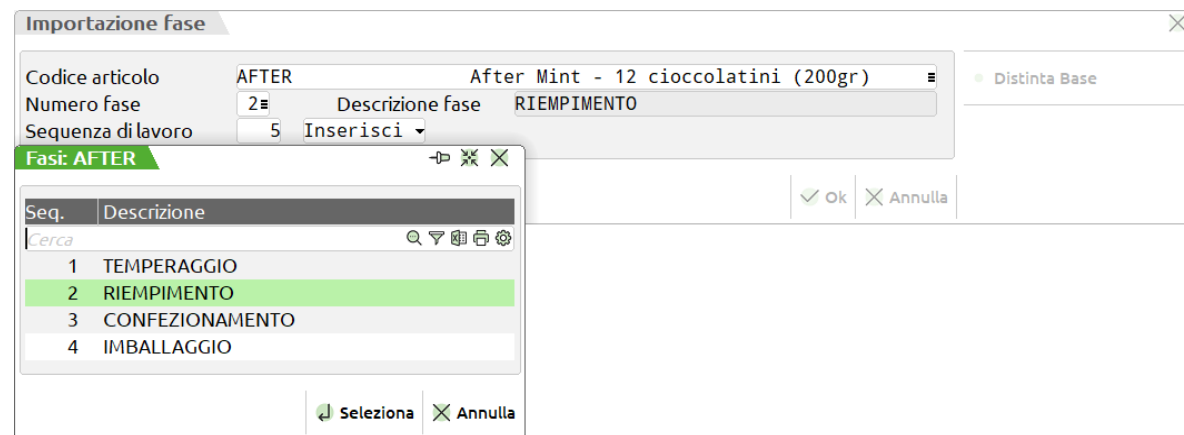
Importazione fase

Codice articolo AFTER After Mint - 12 cioccolatini (200gr)
Numero fase 2 Descrizione fase RIEMPIMENTO
Sequenza di lavoro 5 Inserisci

Distinta Base

Ok Annulla

Fasi: AFTER

| Seq. | Descrizione |
|---|---|
| 1 | TEMPERAGGIO |
| 2 | RIEMPIMENTO |
| 3 | CONFEZIONAMENTO |
| 4 | IMBALLAGGIO |

Cerca

Seleziona Annulla